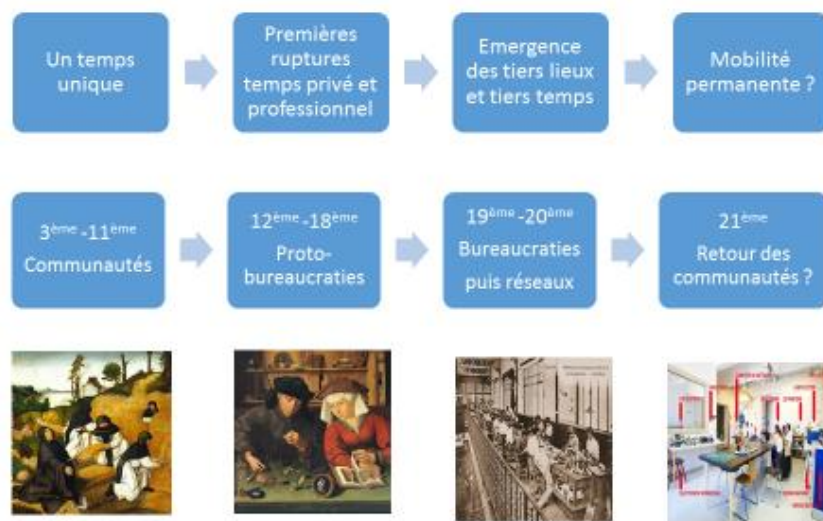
Un temps unique

Premières ruptures temps privé et professionnel

Emergence des tiers lieux et tiers temps

Mobilité permanente ?

$3^{ème}$-$11^{ème}$ Communautés

$12^{ème}$-$18^{ème}$ Proto-bureaucraties

$19^{ème}$-$20^{ème}$ Bureaucraties puis réseaux

$21^{ème}$ Retour des communautés ?